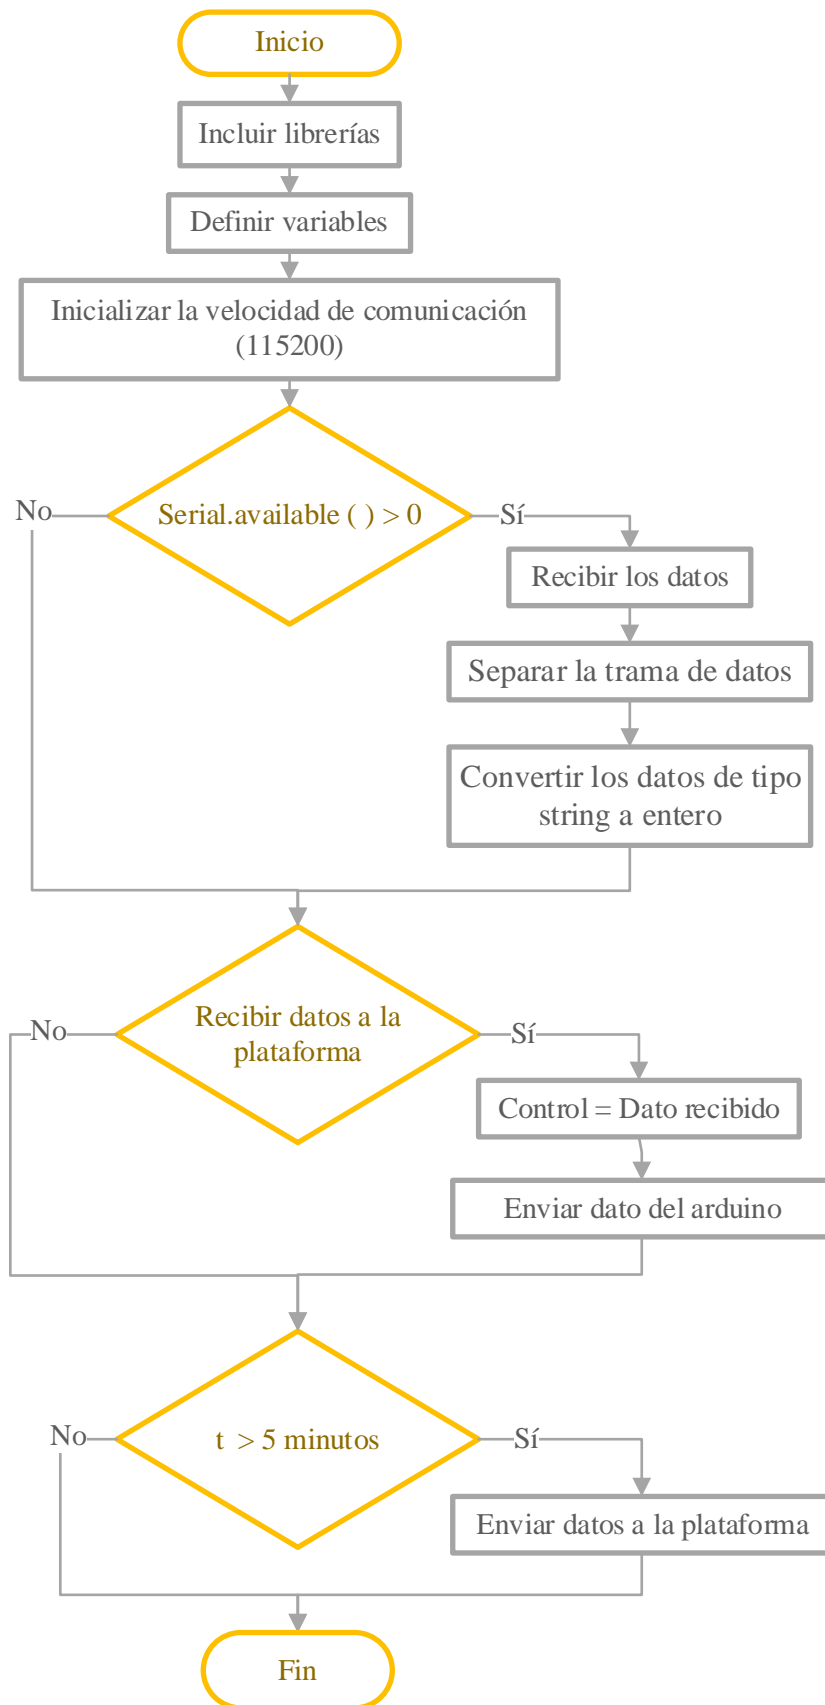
Inicio

Incluir librerías

Definir variables

Inicializar la velocidad de comunicación (115200)

Serial.available ( ) > 0

No

Sí

Recibir los datos

Separar la trama de datos

Convertir los datos de tipo string a entero

Recibir datos a la plataforma

No

Sí

Control = Dato recibido

Enviar dato del arduino

t > 5 minutos

No

Sí

Enviar datos a la plataforma

Fin